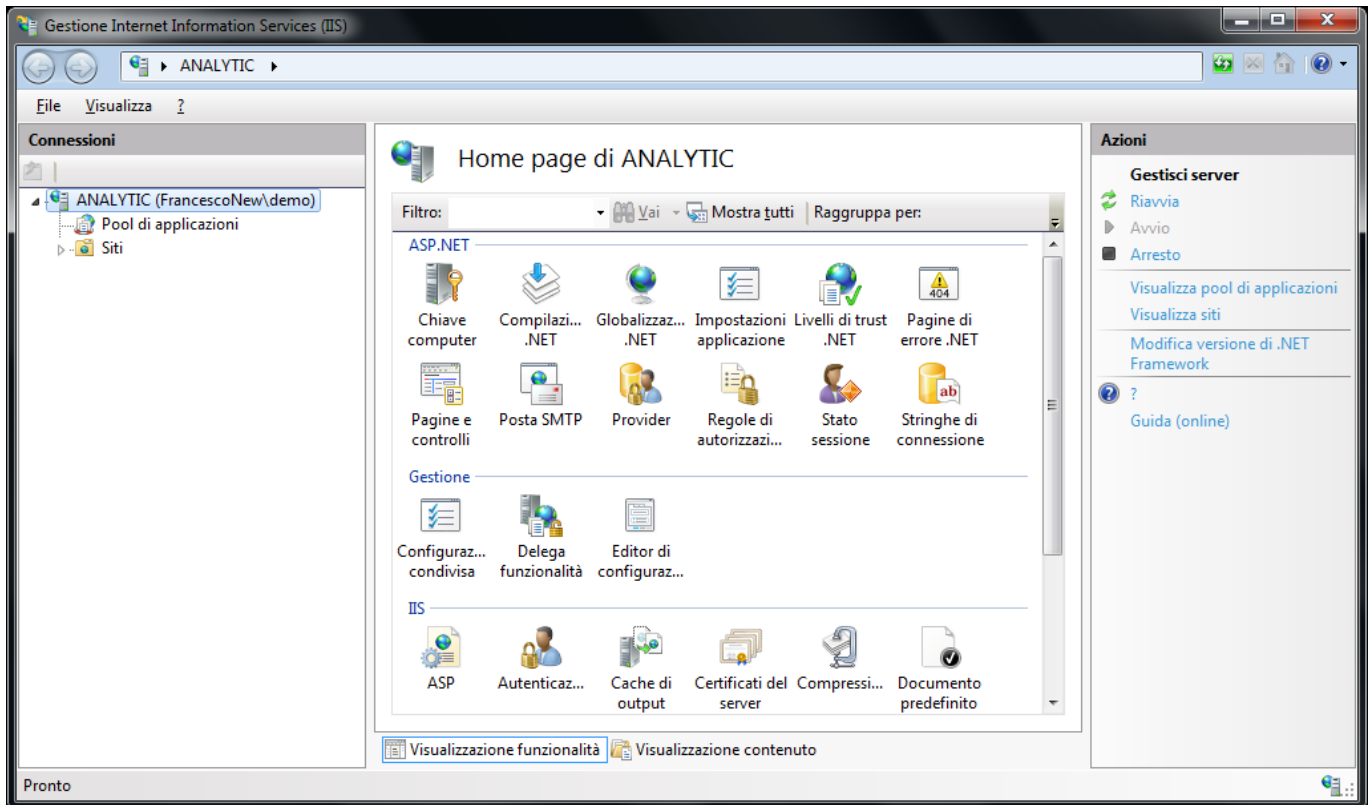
Gestione Internet Information Services (IIS)

ANALYTIC

File Visualizza ?

Connessioni

ANALYTIC (FrancescoNew\demo)
Pool di applicazioni
Siti

Home page di ANALYTIC

Filtro: Vai Mostra tutti Raggruppa per:

ASP.NET

Chiave computer
Compilazi... .NET
Globalizzaz... .NET
Impostazioni applicazione
Livelli di trust .NET
Pagine di errore .NET
Pagine e controlli
Posta SMTP
Provider
Regole di autorizzazi...
Stato sessione
Stringhe di connessione

Gestione

Configuraz... condivisa
Delega funzionalità
Editor di configuraz...

IIS

ASP
Autenticaz...
Cache di output
Certificati del server
Compressi...
Documento predefinito

Visualizzazione funzionalità
Visualizzazione contenuto

Azioni

Gestisci server
Riavvia
Avvio
Arresto
Visualizza pool di applicazioni
Visualizza siti
Modifica versione di .NET Framework
?
Guida (online)

Pronto